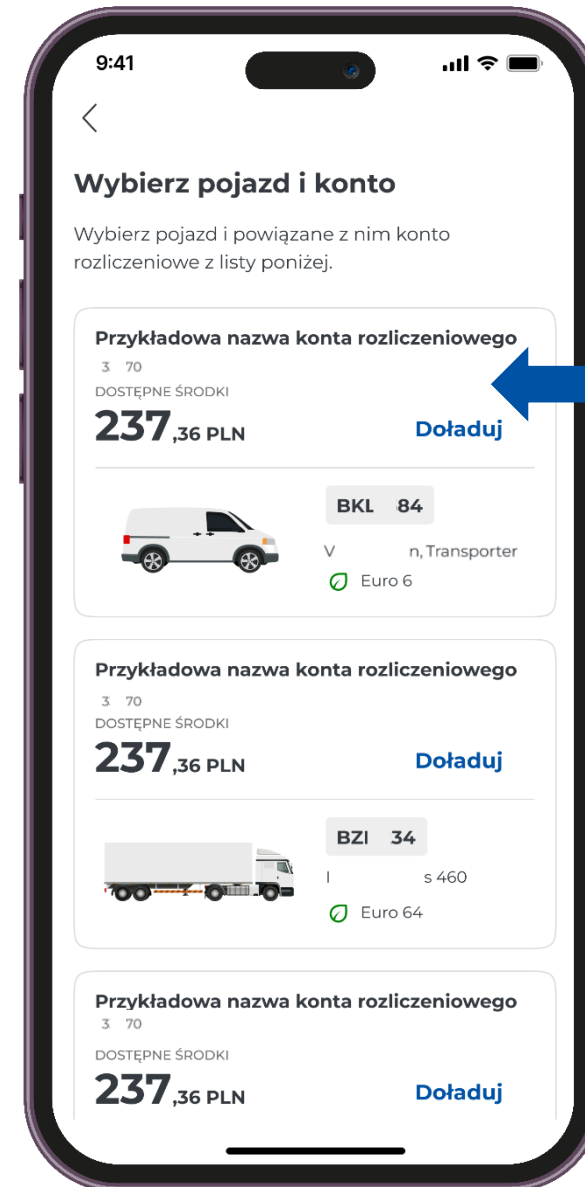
9:41

<

Wybierz pojazd i konto

Wybierz pojazd i powiązane z nim konto rozliczeniowe z listy poniżej.

Przykładowa nazwa konta rozliczeniowego
3 70
DOSTĘPNE ŚRODKI
237,36 PLN
Doładuj

BKL 84
V n, Transporter
Euro 6

Przykładowa nazwa konta rozliczeniowego
3 70
DOSTĘPNE ŚRODKI
237,36 PLN
Doładuj

BZI 34
I s 460
Euro 64

Przykładowa nazwa konta rozliczeniowego
3 70
DOSTĘPNE ŚRODKI
237,36 PLN
Doładuj